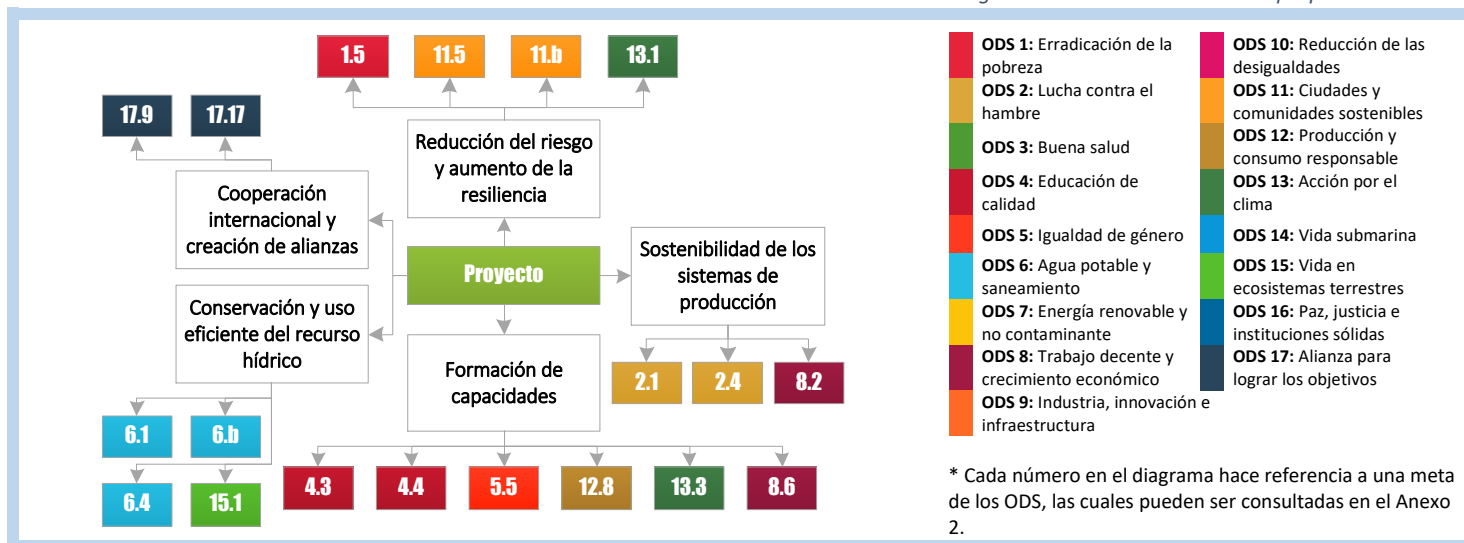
1.5
11.5
11.b
13.1
17.9
17.17
Reducción del riesgo y aumento de la resiliencia
Cooperación internacional y creación de alianzas
Proyecto
Sostenibilidad de los sistemas de producción
Conservación y uso eficiente del recurso hídrico
Formación de capacidades
2.1
2.4
8.2
6.1
6.b
6.4
15.1
4.3
4.4
5.5
12.8
13.3
8.6

**ODS 1:** Erradicación de la pobreza
**ODS 2:** Lucha contra el hambre
**ODS 3:** Buena salud
**ODS 4:** Educación de calidad
**ODS 5:** Igualdad de género
**ODS 6:** Agua potable y saneamiento
**ODS 7:** Energía renovable y no contaminante
**ODS 8:** Trabajo decente y crecimiento económico
**ODS 9:** Industria, innovación e infraestructura
**ODS 10:** Reducción de las desigualdades
**ODS 11:** Ciudades y comunidades sostenibles
**ODS 12:** Producción y consumo responsable
**ODS 13:** Acción por el clima
**ODS 14:** Vida submarina
**ODS 15:** Vida en ecosistemas terrestres
**ODS 16:** Paz, justicia e instituciones sólidas
**ODS 17:** Alianza para lograr los objetivos

* Cada número en el diagrama hace referencia a una meta de los ODS, las cuales pueden ser consultadas en el Anexo 2.